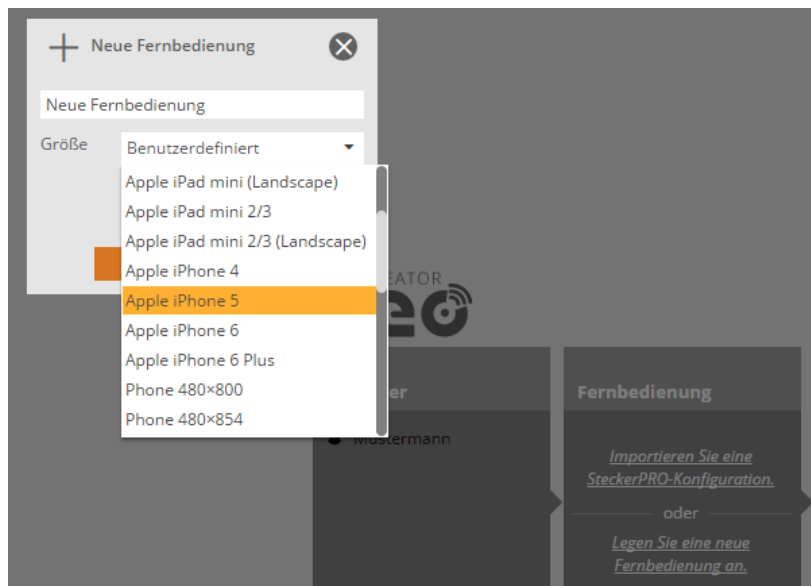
Neue Fernbedienung

Neue Fernbedienung

Größe

Benutzerdefiniert

Apple iPad mini (Landscape)
Apple iPad mini 2/3
Apple iPad mini 2/3 (Landscape)
Apple iPhone 4
Apple iPhone 5
Apple iPhone 6
Apple iPhone 6 Plus
Phone 480×800
Phone 480×854

EATOR

eo

er

Mustermann

Fernbedienung

Importieren Sie eine SteckerPRO-Konfiguration.

oder

Legen Sie eine neue Fernbedienung an.